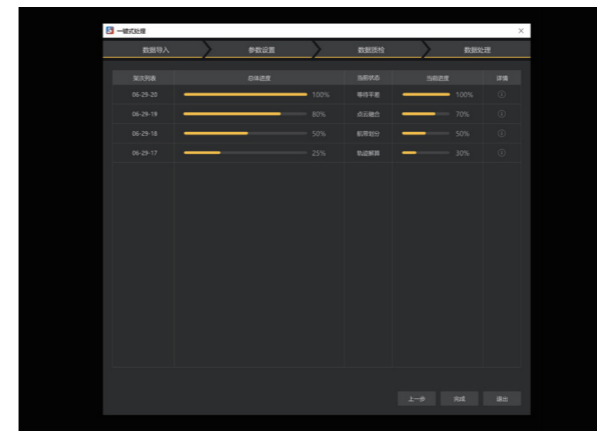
一键式处理

数据导入 | 参数设置 | 数据质检 | 数据处理

| 架次列表 | 总体进度 | 当前状态 | 当前进度 | 详情 |
|---|---|---|---|---|
| 06-29-20 | 100% | 等待平差 | 100% | ⓘ |
| 06-29-19 | 80% | 点云融合 | 70% | ⓘ |
| 06-29-18 | 50% | 航带划分 | 50% | ⓘ |
| 06-29-17 | 25% | 轨迹解算 | 30% | ⓘ |

上一步 完成 退出